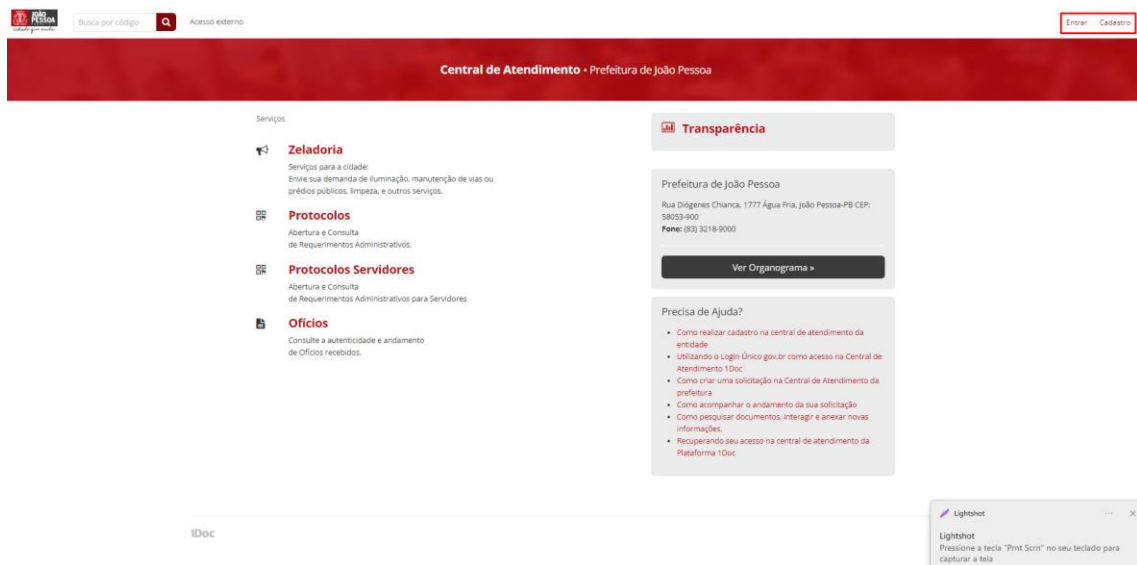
JOÃO PESSOA
cidade que acolhe

Busca por código

Acesso externo

Entrar Cadastro

Central de Atendimento • Prefeitura de João Pessoa

Serviços

Zeladoria
Serviços para a cidade:
Envie sua demanda de iluminação, manutenção de vias ou prédios públicos, limpeza, e outros serviços.

Protocolos
Abertura e Consulta de Requerimentos Administrativos.

Protocolos Servidores
Abertura e Consulta de Requerimentos Administrativos para Servidores

Ofícios
Consulte a autenticidade e andamento de Ofícios recebidos.

Transparência

Prefeitura de João Pessoa
Rua Diógenes Chianca, 1777 Água Fria, João Pessoa-PB CEP: 58053-900
Fone: (83) 3218-9000

Ver Organograma »

Precisa de Ajuda?
• Como realizar cadastro na central de atendimento da entidade
• Utilizando o Login Único gov.br como acesso na Central de Atendimento 1Doc
• Como criar uma solicitação na Central de Atendimento da prefeitura
• Como acompanhar o andamento da sua solicitação
• Como pesquisar documentos, interagir e anexar novas informações.
• Recuperando seu acesso na central de atendimento da Plataforma 1Doc

1Doc

Lightshot
Lightshot
Pressione a tecla "Prnt Scrn" no seu teclado para capturar a tela